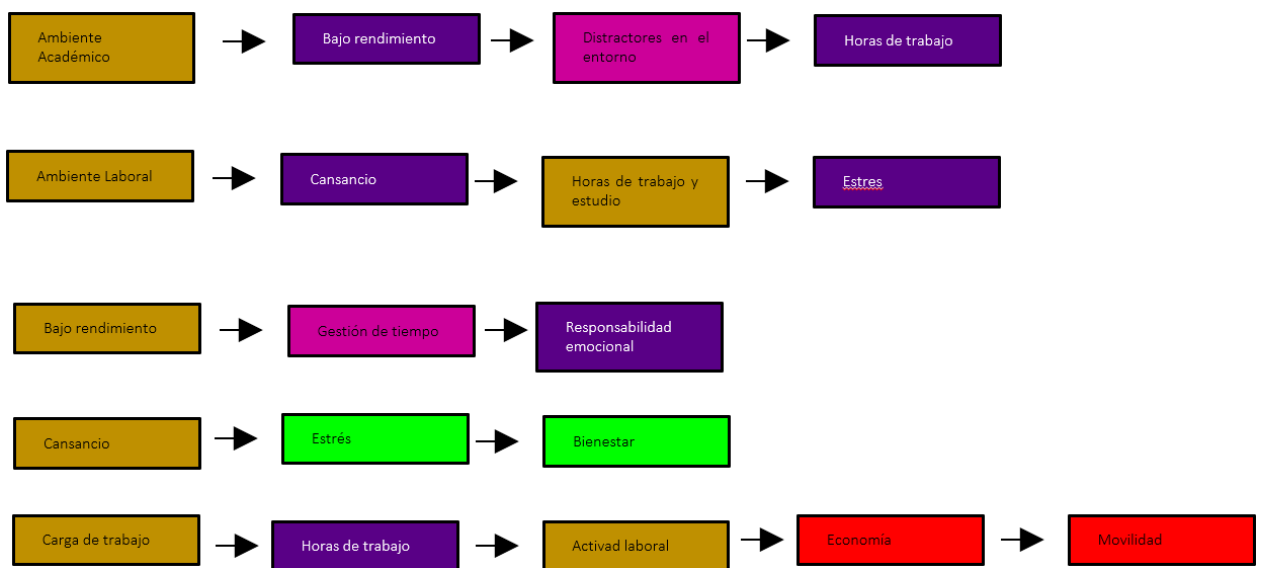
Ambiente Académico

Bajo rendimiento

Distractores en el entorno

Horas de trabajo

Ambiente Laboral

Cansancio

Horas de trabajo y estudio

Estres

Bajo rendimiento

Gestión de tiempo

Responsabilidad emocional

Cansancio

Estrés

Bienestar

Carga de trabajo

Horas de trabajo

Activad laboral

Economía

Movilidad